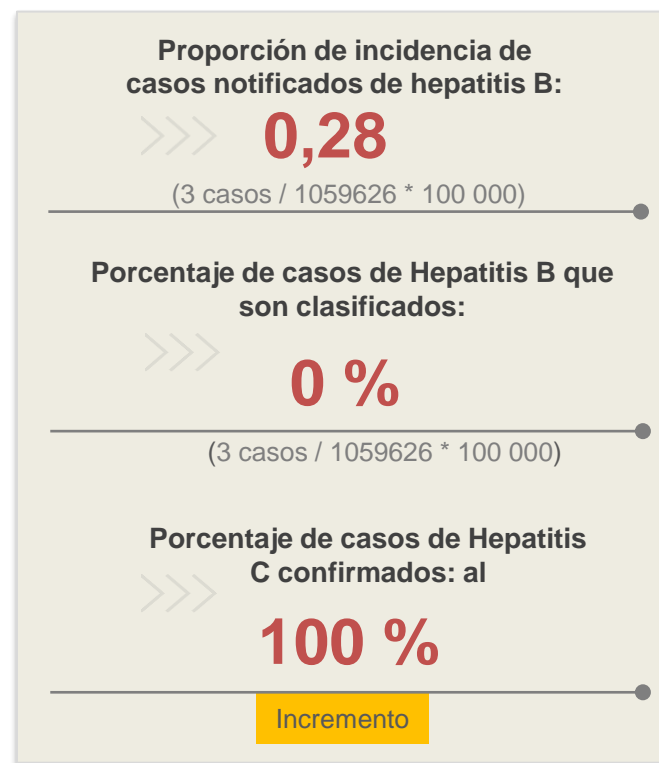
Proporción de incidencia de casos notificados de hepatitis B:

0,28

(3 casos / 1059626 * 100 000)

Porcentaje de casos de Hepatitis B que son clasificados:

0 %

(3 casos / 1059626 * 100 000)

Porcentaje de casos de Hepatitis C confirmados: al

100 %

Incremento